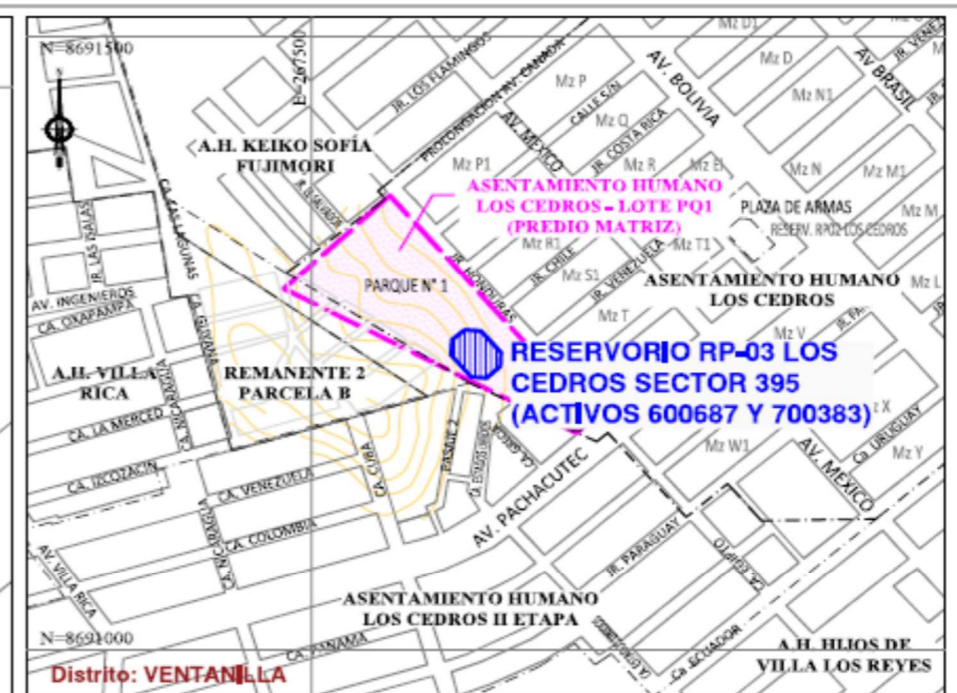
N=8691500

E=267500

Mz D1

JR. VENEZ

Mz D

AV. BRASIL

JR. LOS FLAMINGOS

PROLONGACION AV. CANADA

Mz P

AV. BOLIVIA

Mz N1

CALLE S/N

Mz Q

AV. MEXICO

JR. COSTA RICA

A.H. KEIKO SOFÍA FUJIMORI

Mz P1

Mz R

Mz E1

Mz N

Mz M1

ASENTAMIENTO HUMANO LOS CEDROS - LOTE PQ1 (PREDIO MATRIZ)

PLAZA DE ARMAS

Mz M

RESERV. RP02 LOS CEDROS

Mz R1

Mz T1

JR. CHILE

JR. HONDURAS

JR. LAS TALAS

CA. LAS LAGUNAS

PARQUE N° 1

Mz S1

JR. VENEZUELA

ASENTAMIENTO HUMANO LOS CEDROS

Mz L

AV. INGENIEROS

CA. OXAPAMPA

Mz T

Mz V

A.H. VILLA RICA

REMANENTE 2 PARCELA B

CA. GUIANA

RESERVORIO RP-03 LOS CEDROS SECTOR 395 (ACTIVOS 600687 Y 700383)

Mz X

CA. URUGUAY

CA. LA MERCED

CA. NICARAGUA

PASAJE 2

Mz W1

Mz Y

AV. MEXICO

CA. IZCOZACIN

CA. CUBA

AV. PACHACUTEC

CA. VENEZUELA

CA. NICARAGUA

CA. COLOMBIA

JR. PARAGUAY

CA. EGIPTO

AV. VILLA RICA

ASENTAMIENTO HUMANO LOS CEDROS II ETAPA

N=8691000

CA. PANAMA

CA. ECUADOR

A.H. HIJOS DE VILLA LOS REYES

Distrito: VENTANILLA